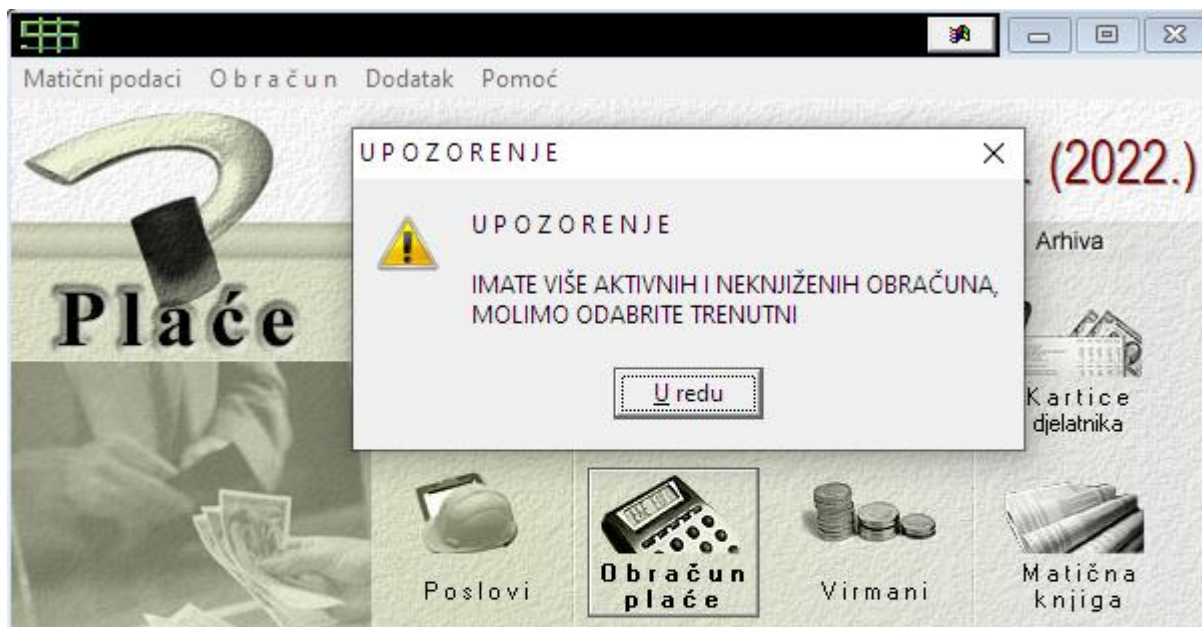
Matični podaci O b r a č u n Dodatak Pomoć

. (2022.)

Plaće

UPOZORENJE

UPOZORENJE

IMATE VIŠE AKTIVNIH I NEKNJIŽENIH OBRAČUNA, MOLIMO ODABRITE TRENUTNI

U redu

Arhiva

Kartice djelatnika

Poslovi

Obračun plaće

Virmani

Matična knjiga